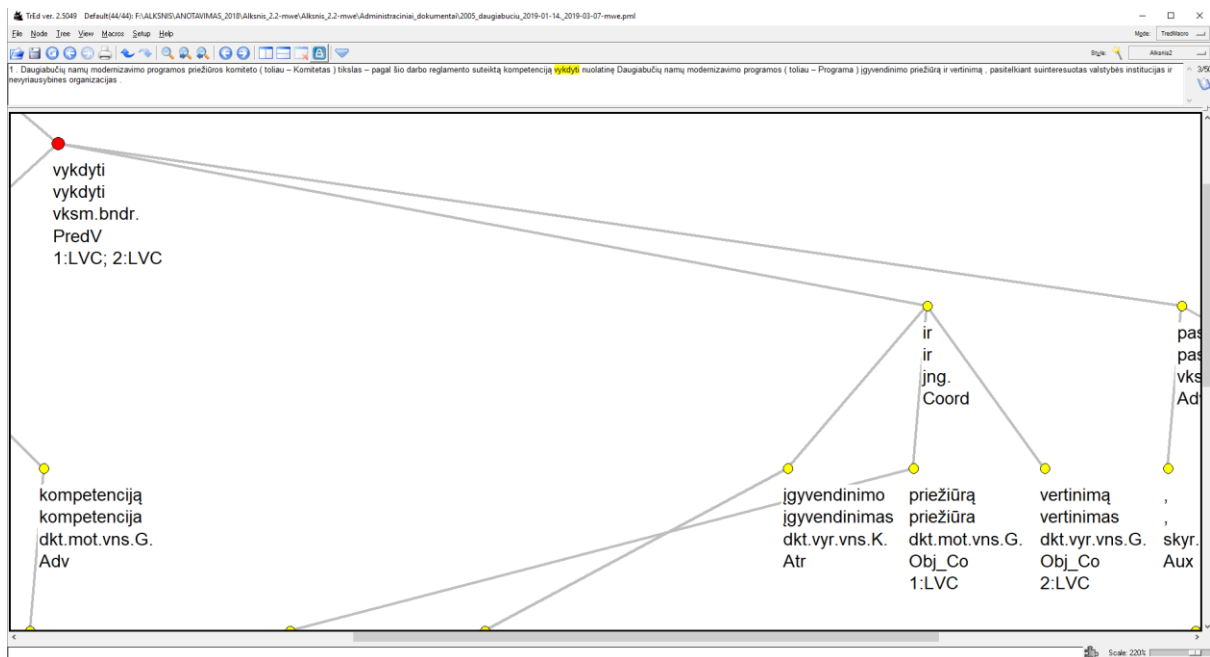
TrEd ver. 2.5049 Default(44/44): F:\ALKSNIS\ANOTAVIMAS_2018\Alksnis_2.2-mwe\Alksnis_2.2-mwe\Administraciniai_dokumentai\2005_daugiabuciu_2019-01-14._2019-03-07-mwe.pml

File Node Tree View Macros Setup Help

Mode: TredMacro

Style: Alksnis2

1 . Daugiabučių namų modernizavimo programos priežiūros komiteto ( toliau – Komitetas ) tikslas – pagal šio darbo reglamento suteiktą kompetenciją vykdyti nuolatinę Daugiabučių namų modernizavimo programos ( toliau – Programa ) įgyvendinimo priežiūrą ir vertinimą , pasitelkiant suinteresuotas valstybės institucijas ir nevyriausybines organizacijas .

3/5

vykdyti
vykdyti
vksm.bndr.
PredV
1:LVC; 2:LVC

ir
ir
jng.
Coord

pas
pas
vks
Adv

kompetenciją
kompetencija
dkt.mot.vns.G.
Adv

įgyvendinimo
įgyvendinimas
dkt.vyr.vns.K.
Atr

priežiūrą
priežiūra
dkt.mot.vns.G.
Obj_Co
1:LVC

vertinimą
vertinimas
dkt.vyr.vns.G.
Obj_Co
2:LVC

,
,
skyr.
Aux

Scale: 220%